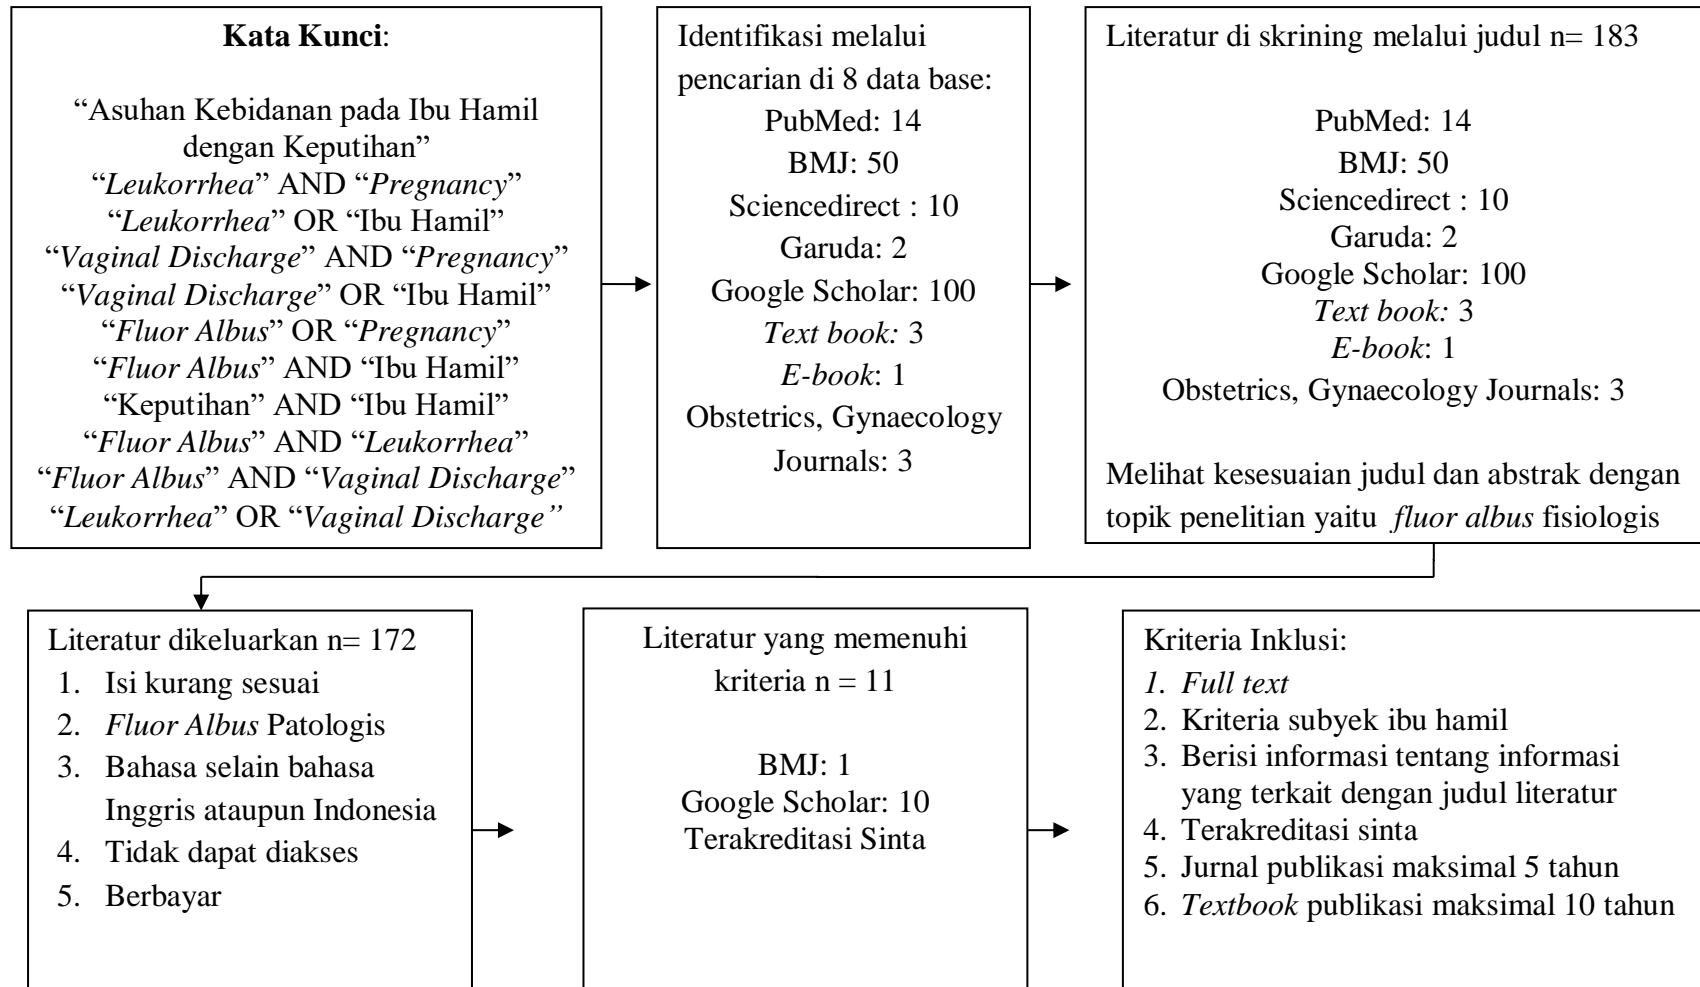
**Kata Kunci**:

"Asuhan Kebidanan pada Ibu Hamil dengan Keputihan"
"*Leukorrhea*" AND "*Pregnancy*"
"*Leukorrhea*" OR "Ibu Hamil"
"*Vaginal Discharge*" AND "*Pregnancy*"
"*Vaginal Discharge*" OR "Ibu Hamil"
"*Fluor Albus*" OR "*Pregnancy*"
"*Fluor Albus*" AND "Ibu Hamil"
"Keputihan" AND "Ibu Hamil"
"*Fluor Albus*" AND "*Leukorrhea*"
"*Fluor Albus*" AND "*Vaginal Discharge*"
"*Leukorrhea*" OR "*Vaginal Discharge"*

Identifikasi melalui pencarian di 8 data base:
PubMed: 14
BMJ: 50
Sciencedirect : 10
Garuda: 2
Google Scholar: 100
*Text book:* 3
*E-book*: 1
Obstetrics, Gynaecology Journals: 3

Literatur di skrining melalui judul n= 183

PubMed: 14
BMJ: 50
Sciencedirect : 10
Garuda: 2
Google Scholar: 100
*Text book:* 3
*E-book*: 1
Obstetrics, Gynaecology Journals: 3

Melihat kesesuaian judul dan abstrak dengan topik penelitian yaitu *fluor albus* fisiologis

Literatur dikeluarkan n= 172
1. Isi kurang sesuai
2. *Fluor Albus* Patologis
3. Bahasa selain bahasa Inggris ataupun Indonesia
4. Tidak dapat diakses
5. Berbayar

Literatur yang memenuhi kriteria n = 11

BMJ: 1
Google Scholar: 10
Terakreditasi Sinta

Kriteria Inklusi:
*1. Full text*
2. Kriteria subyek ibu hamil
3. Berisi informasi tentang informasi yang terkait dengan judul literatur
4. Terakreditasi sinta
5. Jurnal publikasi maksimal 5 tahun
6. *Textbook* publikasi maksimal 10 tahun